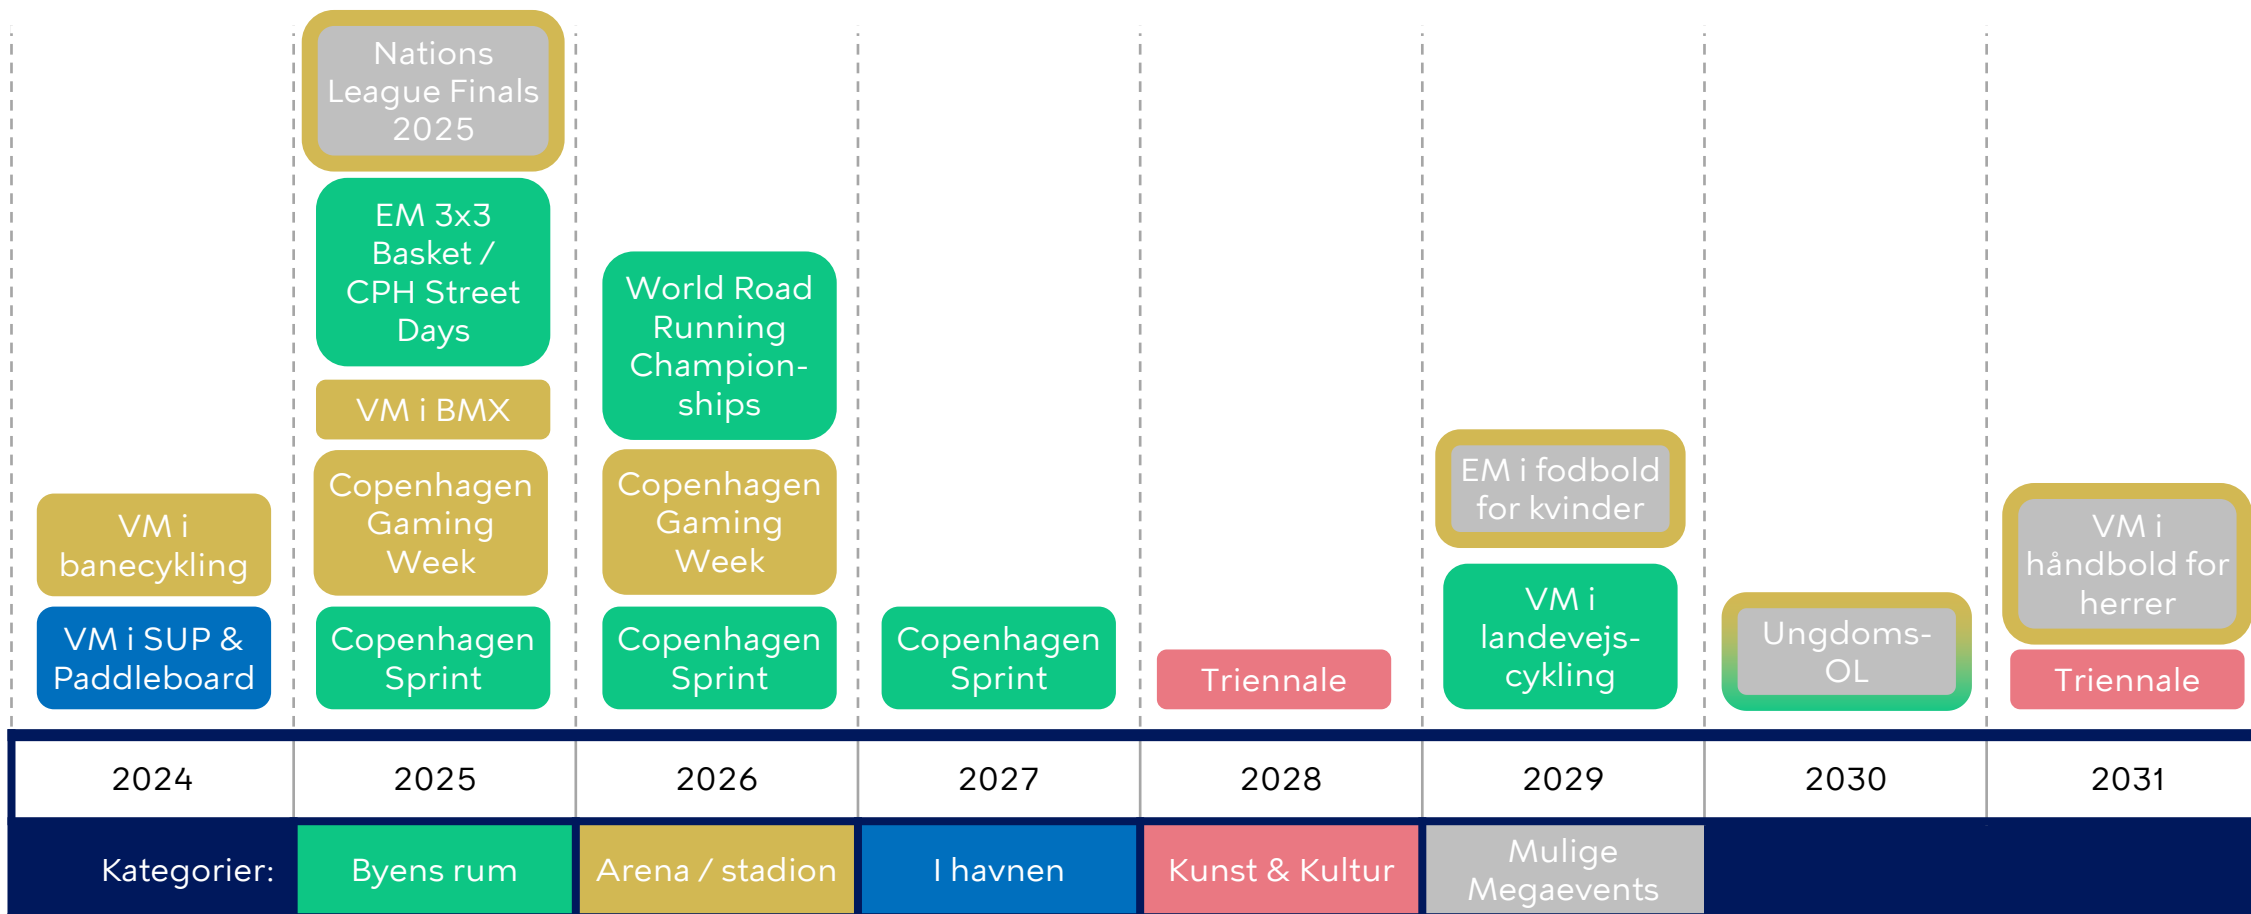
VM i banecykling
VM i SUP & Paddleboard

Nations League Finals 2025
EM 3x3 Basket / CPH Street Days
VM i BMX
Copenhagen Gaming Week
Copenhagen Sprint

World Road Running Championships
Copenhagen Gaming Week
Copenhagen Sprint

Copenhagen Sprint

Triennale

EM i fodbold for kvinder
VM i landevejscykling

Ungdoms-OL

VM i håndbold for herrer
Triennale

| 2024 | 2025 | 2026 | 2027 | 2028 | 2029 | 2030 | 2031 |
|---|---|---|---|---|---|---|---|

Kategorier: Byens rum Arena / stadion I havnen Kunst & Kultur Mulige Megaevents